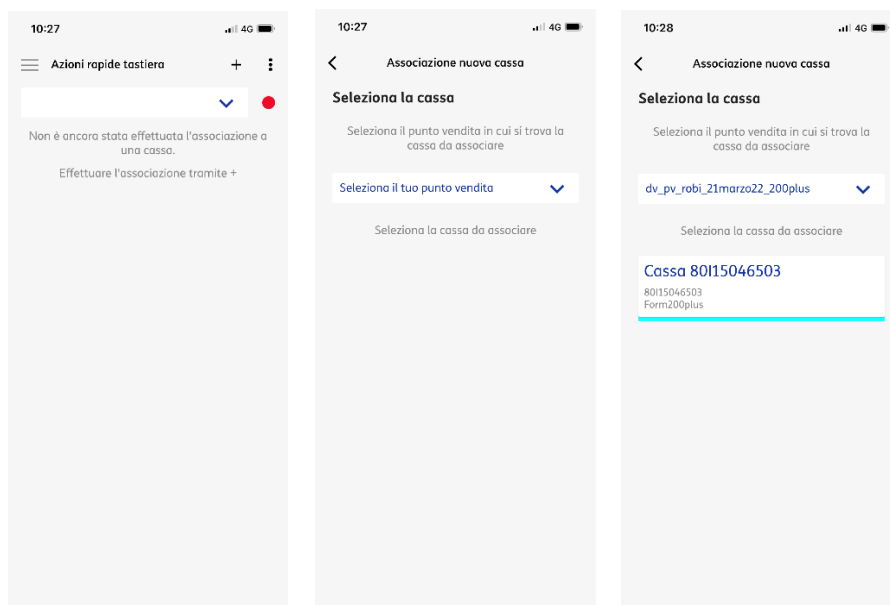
10:27 4G

Azioni rapide tastiera

Non è ancora stata effettuata l'associazione a una cassa.

Effettuare l'associazione tramite +

10:27 4G

Associazione nuova cassa

Seleziona la cassa

Seleziona il punto vendita in cui si trova la cassa da associare

Seleziona il tuo punto vendita

Seleziona la cassa da associare

10:28 4G

Associazione nuova cassa

Seleziona la cassa

Seleziona il punto vendita in cui si trova la cassa da associare

dv_pv_robi_21marzo22_200plus

Seleziona la cassa da associare

Cassa 80I15046503
80I15046503
Form200plus